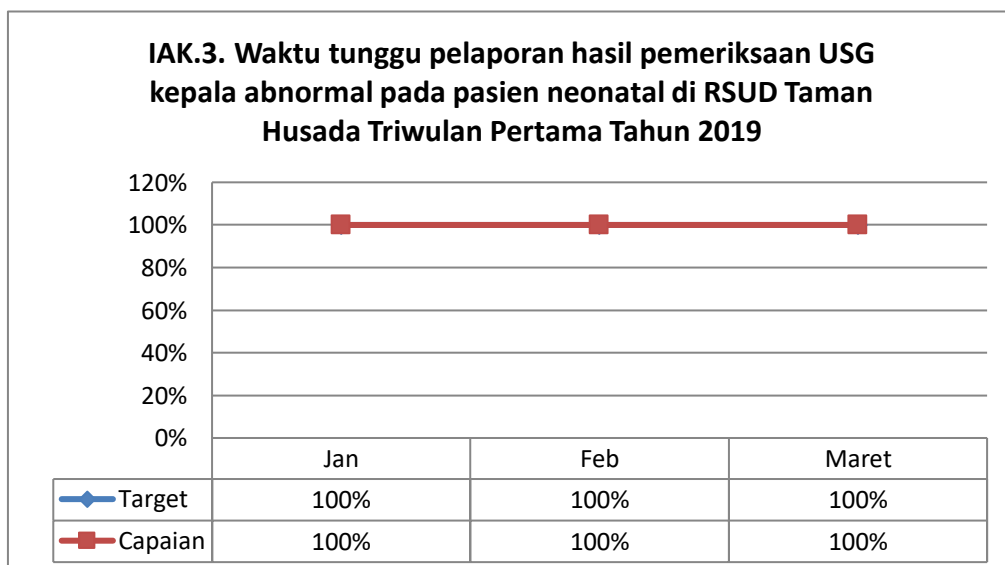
IAK.3. Waktu tunggu pelaporan hasil pemeriksaan USG kepala abnormal pada pasien neonatal di RSUD Taman Husada Triwulan Pertama Tahun 2019

120%
100%
80%
60%
40%
20%
0%

| | Jan | Feb | Maret |
|---|---|---|---|
| Target | 100% | 100% | 100% |
| Capaian | 100% | 100% | 100% |